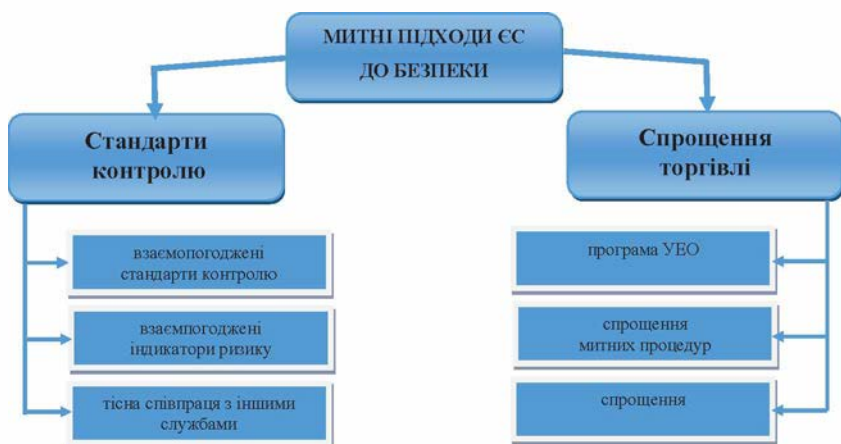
МИТНІ ПІДХОДИ ЄС ДО БЕЗПЕКИ

Стандарти контролю

взаємопогоджені стандарти контролю

взаємпогоджені індикатори ризику

тісна співпраця з іншими службами

Спрощення торгівлі

програма УЕО

спрощення митних процедур

спрощення